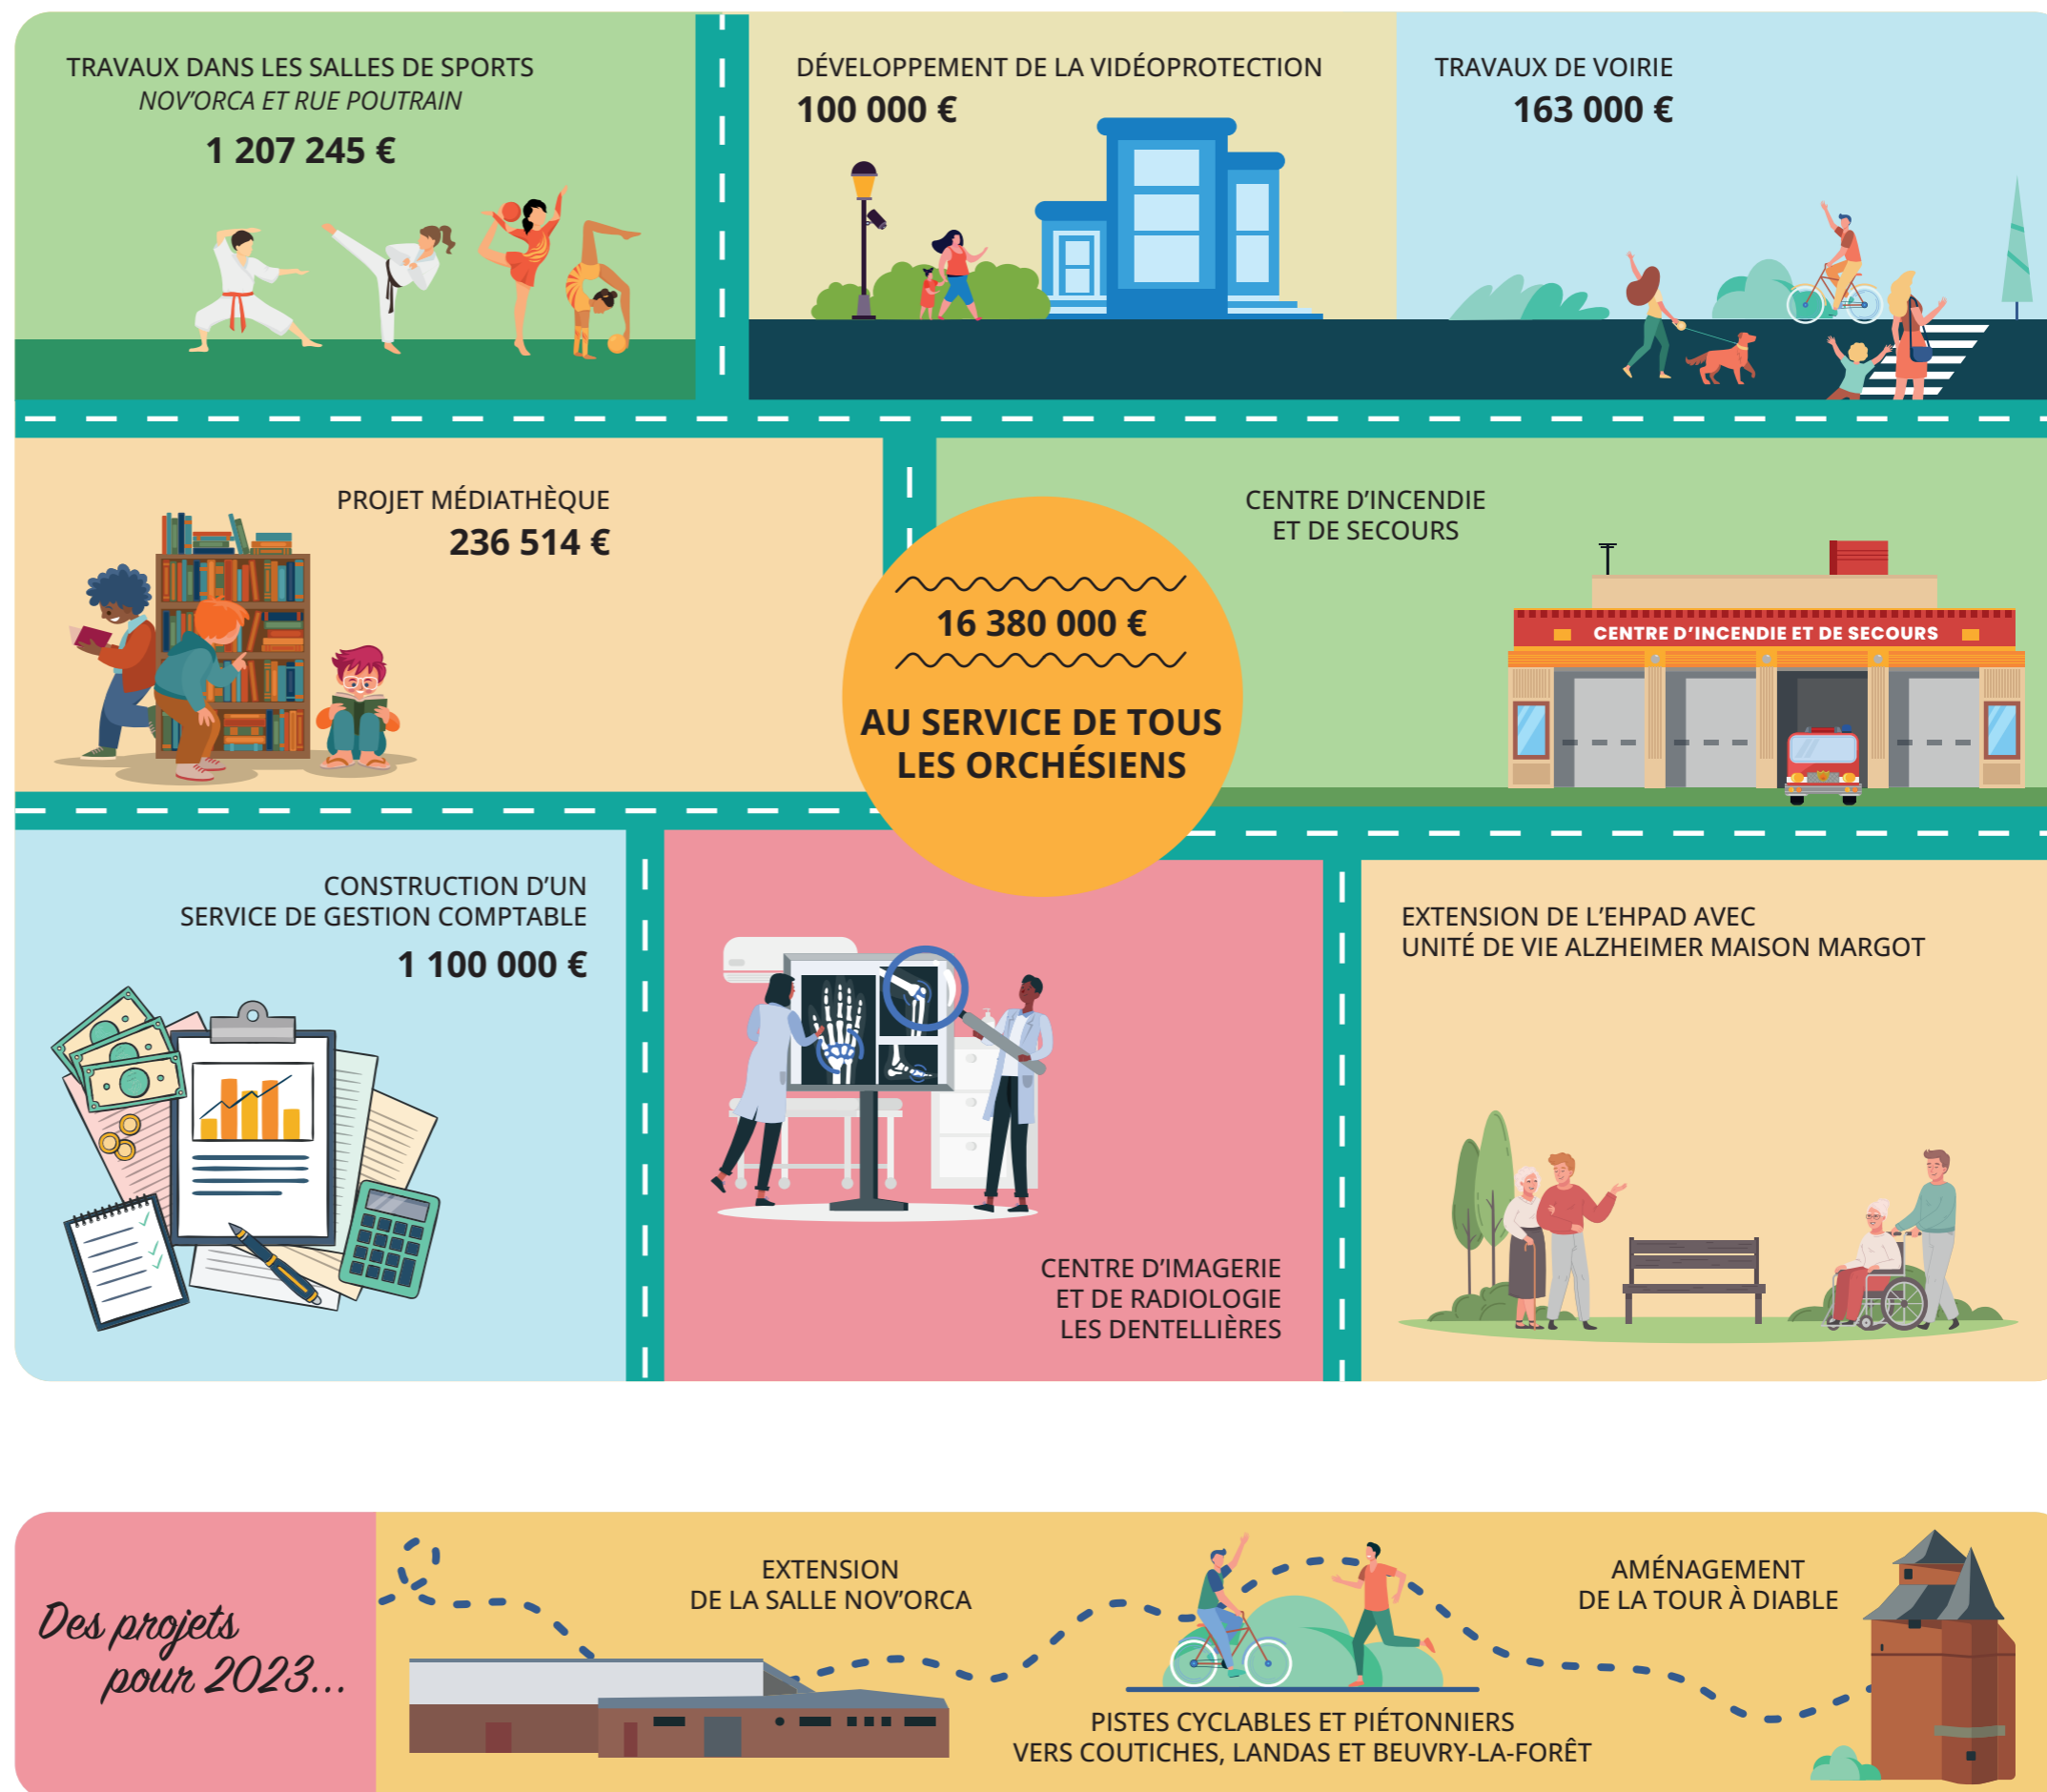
TRAVAUX DANS LES SALLES DE SPORTS
NOV'ORCA ET RUE POUTRAIN
1 207 245 €

DÉVELOPPEMENT DE LA VIDÉOPROTECTION
100 000 €

TRAVAUX DE VOIRIE
163 000 €

PROJET MÉDIATHÈQUE
236 514 €

16 380 000 €

AU SERVICE DE TOUS LES ORCHÉSIENS

CENTRE D'INCENDIE
ET DE SECOURS

CENTRE D'INCENDIE ET DE SECOURS

CONSTRUCTION D'UN
SERVICE DE GESTION COMPTABLE
1 100 000 €

CENTRE D'IMAGERIE
ET DE RADIOLOGIE
LES DENTELLIÈRES

EXTENSION DE L'EHPAD AVEC
UNITÉ DE VIE ALZHEIMER MAISON MARGOT

Des projets pour 2023...

EXTENSION
DE LA SALLE NOV'ORCA

AMÉNAGEMENT
DE LA TOUR À DIABLE

PISTES CYCLABLES ET PIÉTONNIERS
VERS COUTICHES, LANDAS ET BEUVRY-LA-FORÊT